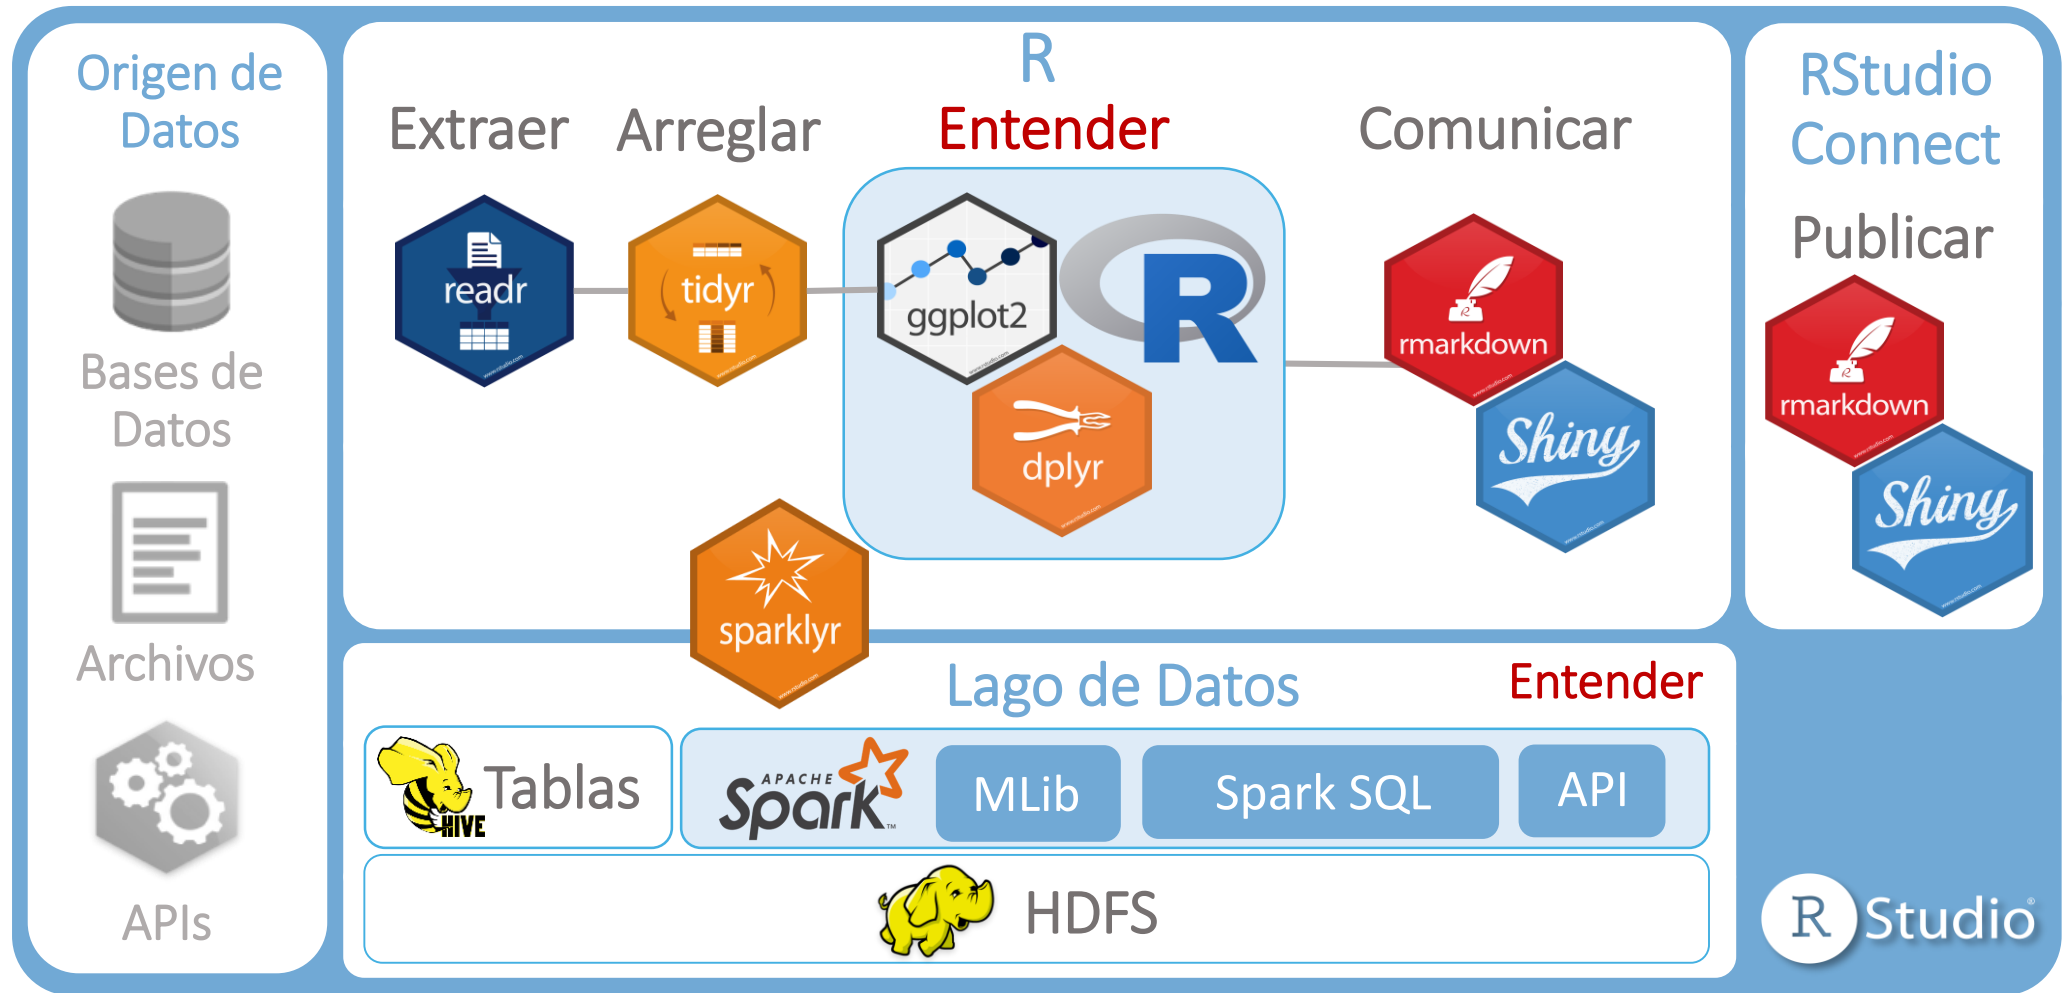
Origen de Datos

Bases de Datos

Archivos

APIs

R

Extraer

Arreglar

Entender

Comunicar

readr

tidyr

ggplot2

R

dplyr

rmarkdown

Shiny

sparklyr

RStudio Connect

Publicar

rmarkdown

Shiny

Lago de Datos

Entender

HIVE

Tablas

APACHE Spark

MLib

Spark SQL

API

HDFS

R Studio